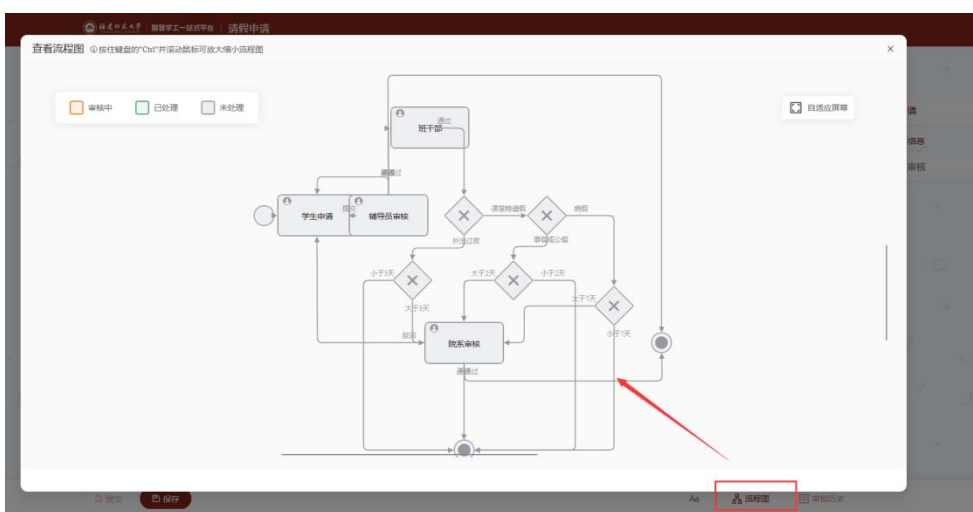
福建师范大学 | 智慧学工一站式平台 | 请假申请

查看流程图 ⓘ按住键盘的"Ctrl"并滚动鼠标可放大缩小流程图

×

审核中 已处理 未处理

自适应屏幕

班干部

通过

通过

学生申请

提交

辅导员审核

课堂晚请假

病假

外出过夜

事假或公假

小于3天

大于2天

小于2天

大于3天

大于7天

小于7天

驳回

院系审核

通过

请

信息

审核

提交 保存

Aa 流程图 审批历史